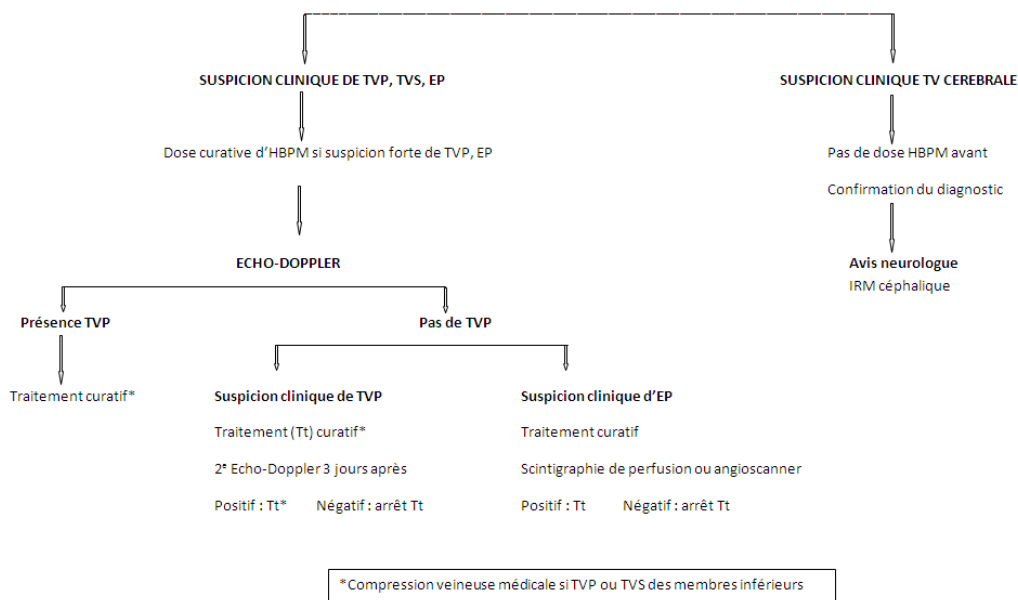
SUSPICION CLINIQUE DE TVP, TVS, EP

Dose curative d'HBPM si suspicion forte de TVP, EP

ECHO-DOPPLER

Présence TVP

Traitement curatif*

Pas de TVP

Suspicion clinique de TVP

Traitement (Tt) curatif*

2$^e$ Echo-Doppler 3 jours après

Positif : Tt* Négatif : arrêt Tt

Suspicion clinique d'EP

Traitement curatif

Scintigraphie de perfusion ou angioscanner

Positif : Tt Négatif : arrêt Tt

SUSPICION CLINIQUE TV CEREBRALE

Pas de dose HBPM avant

Confirmation du diagnostic

Avis neurologue

IRM céphalique

*Compression veineuse médicale si TVP ou TVS des membres inférieurs